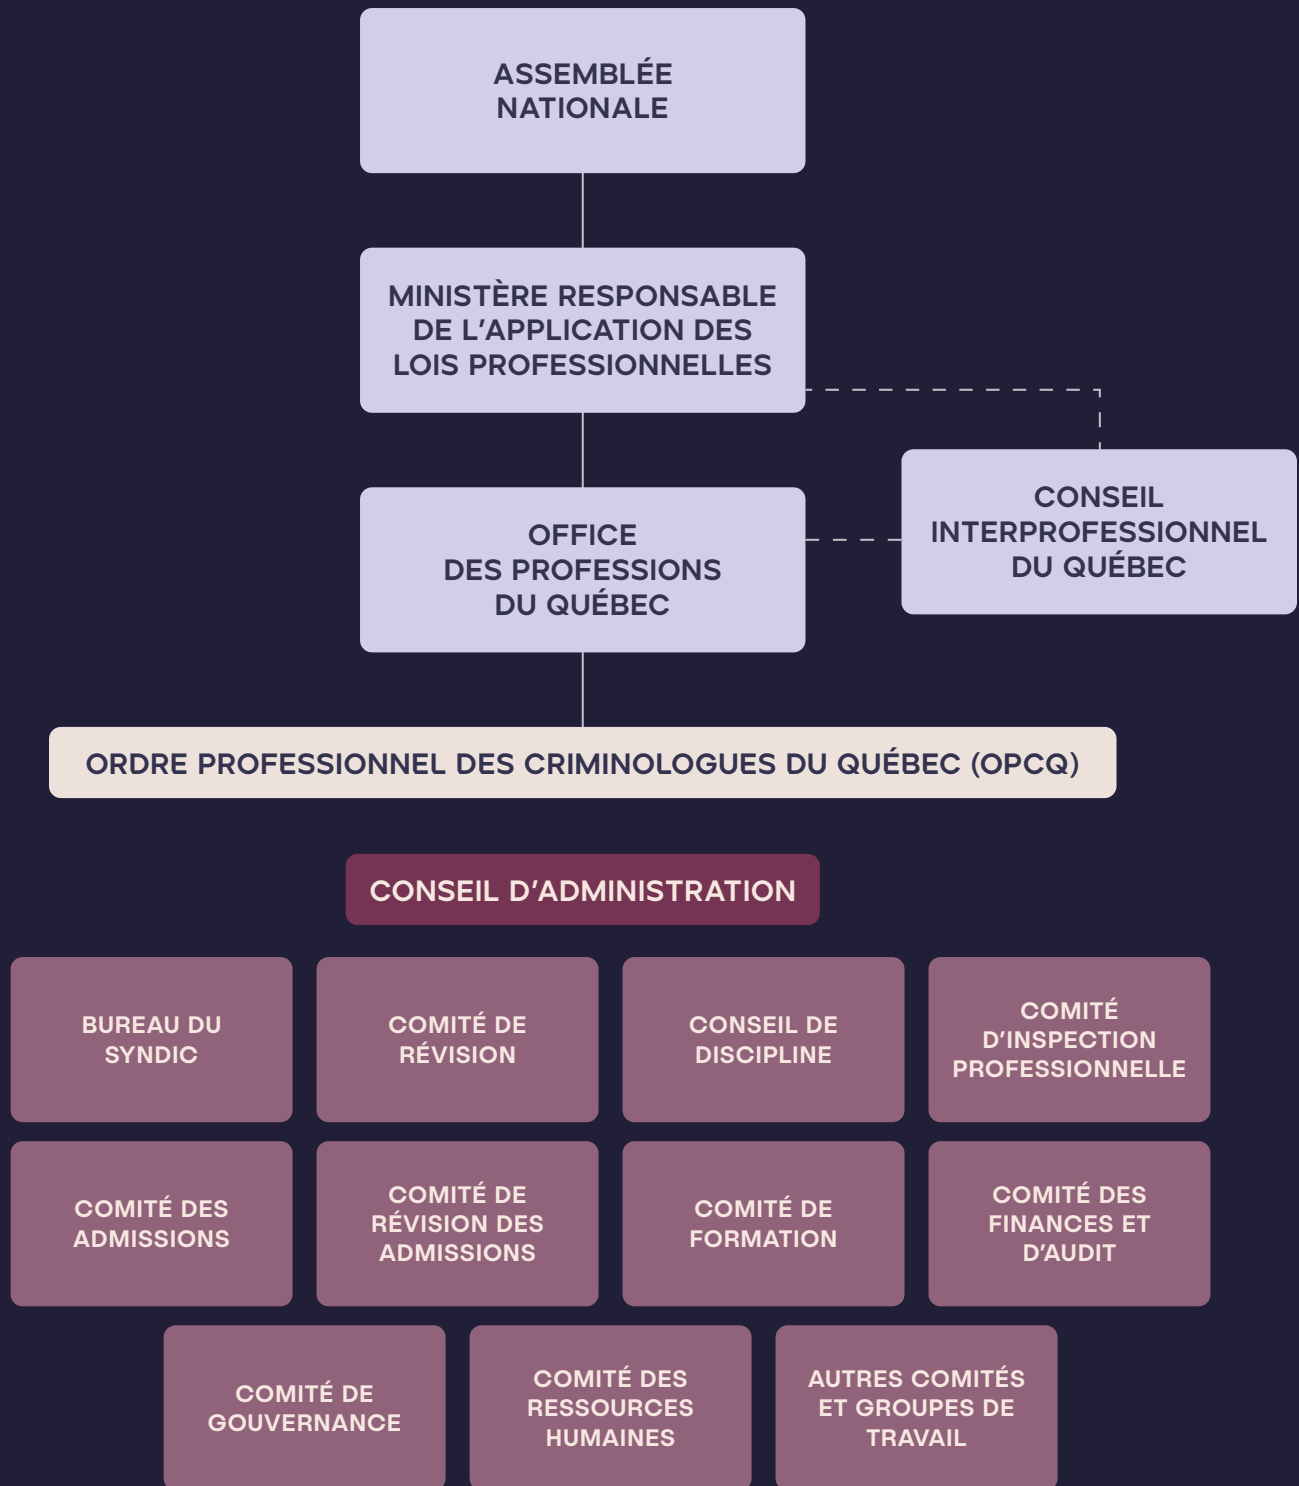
ASSEMBLÉE NATIONALE

MINISTÈRE RESPONSABLE DE L'APPLICATION DES LOIS PROFESSIONNELLES

OFFICE DES PROFESSIONS DU QUÉBEC

CONSEIL INTERPROFESSIONNEL DU QUÉBEC

ORDRE PROFESSIONNEL DES CRIMINOLOGUES DU QUÉBEC (OPCQ)

CONSEIL D'ADMINISTRATION

BUREAU DU SYNDIC

COMITÉ DE RÉVISION

CONSEIL DE DISCIPLINE

COMITÉ D'INSPECTION PROFESSIONNELLE

COMITÉ DES ADMISSIONS

COMITÉ DE RÉVISION DES ADMISSIONS

COMITÉ DE FORMATION

COMITÉ DES FINANCES ET D'AUDIT

COMITÉ DE GOUVERNANCE

COMITÉ DES RESSOURCES HUMAINES

AUTRES COMITÉS ET GROUPES DE TRAVAIL